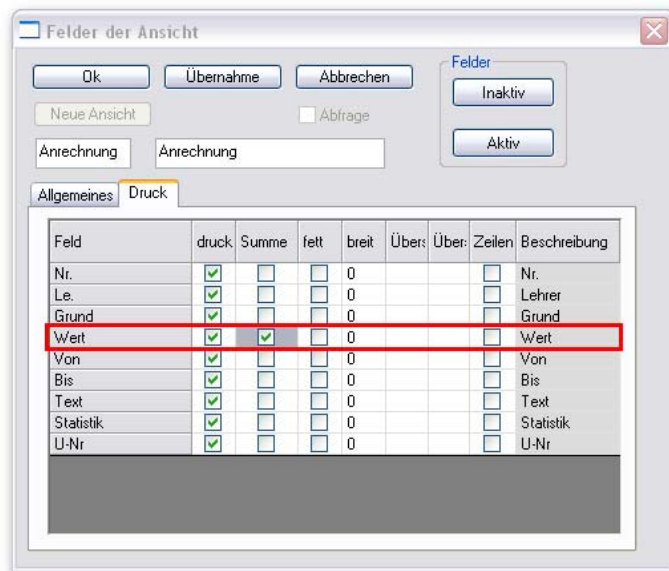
Felder der Ansicht

Ok

Übernahme

Abbrechen

Felder

Inaktiv

Aktiv

Neue Ansicht

Abfrage

Anrechnung

Anrechnung

Allgemeines

Druck

| Feld | druck | Summe | fett | breit | Übers | Über | Zeilen | Beschreibung |
|---|---|---|---|---|---|---|---|---|
| Nr. | ☑ | ☐ | ☐ | 0 | | | ☐ | Nr. |
| Le. | ☑ | ☐ | ☐ | 0 | | | ☐ | Lehrer |
| Grund | ☑ | ☐ | ☐ | 0 | | | ☐ | Grund |
| Wert | ☑ | ☑ | ☐ | 0 | | | ☐ | Wert |
| Von | ☑ | ☐ | ☐ | 0 | | | ☐ | Von |
| Bis | ☑ | ☐ | ☐ | 0 | | | ☐ | Bis |
| Text | ☑ | ☐ | ☐ | 0 | | | ☐ | Text |
| Statistik | ☑ | ☐ | ☐ | 0 | | | ☐ | Statistik |
| U-Nr | ☑ | ☐ | ☐ | 0 | | | ☐ | U-Nr |